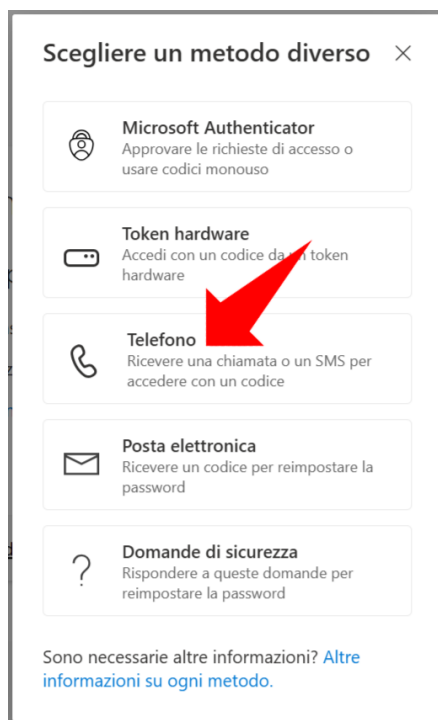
Scegliere un metodo diverso ×

Microsoft Authenticator
Approvare le richieste di accesso o usare codici monouso

Token hardware
Accedi con un codice da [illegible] token hardware

Telefono
Ricevere una chiamata o un SMS per accedere con un codice

Posta elettronica
Ricevere un codice per reimpostare la password

Domande di sicurezza
Rispondere a queste domande per reimpostare la password

Sono necessarie altre informazioni? Altre informazioni su ogni metodo.